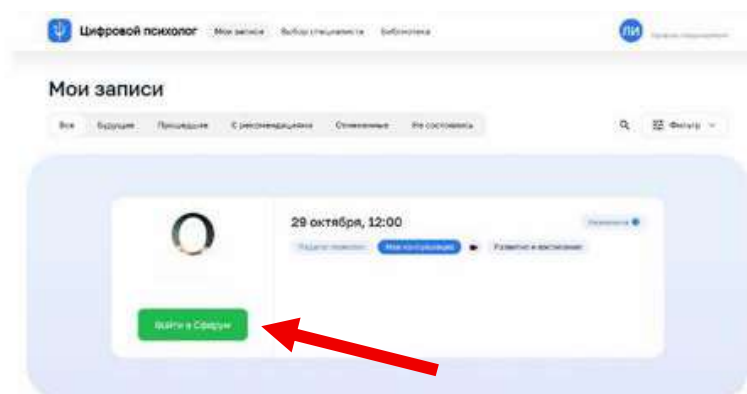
Цифровой психолог Мои записи Выбор специалиста Библиотека

ЛИ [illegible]

Мои записи

Все Будущие Прошедшие С рекомендациями Отмененные Не состоялись

Фильтр

29 октября, 12:00

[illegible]

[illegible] Моя консультация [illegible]

Войти в Сферум